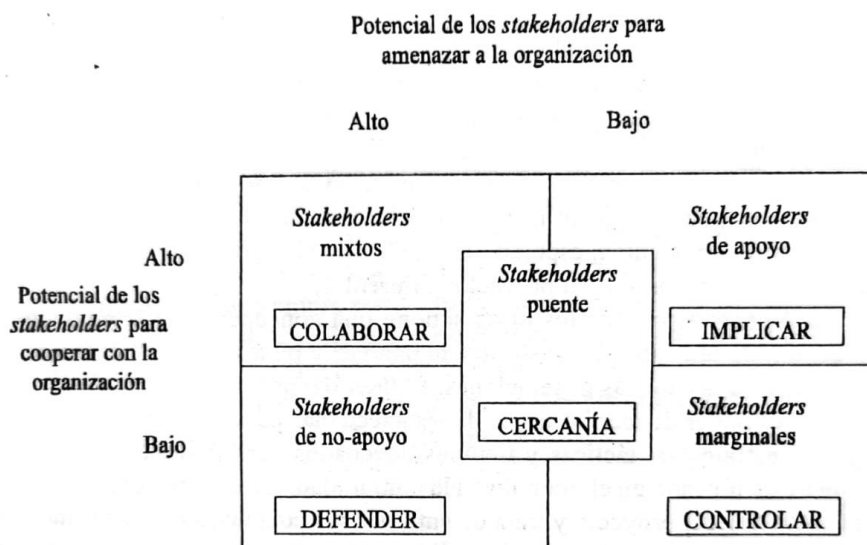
Potencial de los *stakeholders* para amenazar a la organización

Alto

Bajo

Alto

Potencial de los *stakeholders* para cooperar con la organización

Bajo

*Stakeholders* mixtos

COLABORAR

*Stakeholders* de apoyo

IMPLICAR

*Stakeholders* puente

CERCANÍA

*Stakeholders* de no-apoyo

DEFENDER

*Stakeholders* marginales

CONTROLAR